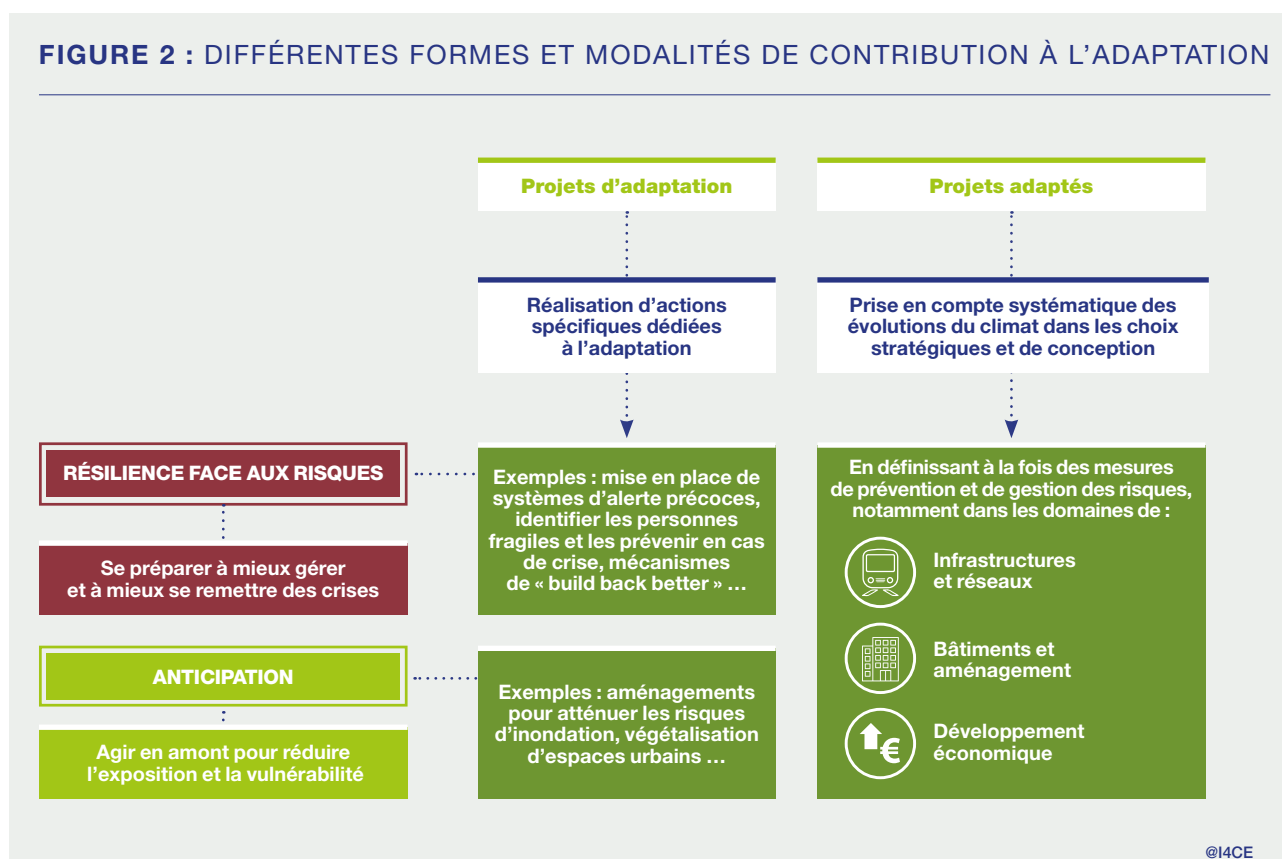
FIGURE 2 : DIFFÉRENTES FORMES ET MODALITÉS DE CONTRIBUTION À L'ADAPTATION

Projets d'adaptation

Réalisation d'actions spécifiques dédiées à l'adaptation

Projets adaptés

Prise en compte systématique des évolutions du climat dans les choix stratégiques et de conception

RÉSILIENCE FACE AUX RISQUES

Se préparer à mieux gérer et à mieux se remettre des crises

Exemples : mise en place de systèmes d'alerte précoces, identifier les personnes fragiles et les prévenir en cas de crise, mécanismes de « build back better » …

ANTICIPATION

Agir en amont pour réduire l'exposition et la vulnérabilité

Exemples : aménagements pour atténuer les risques d'inondation, végétalisation d'espaces urbains …

En définissant à la fois des mesures de prévention et de gestion des risques, notamment dans les domaines de :

Infrastructures et réseaux

Bâtiments et aménagement

€

Développement économique

@I4CE